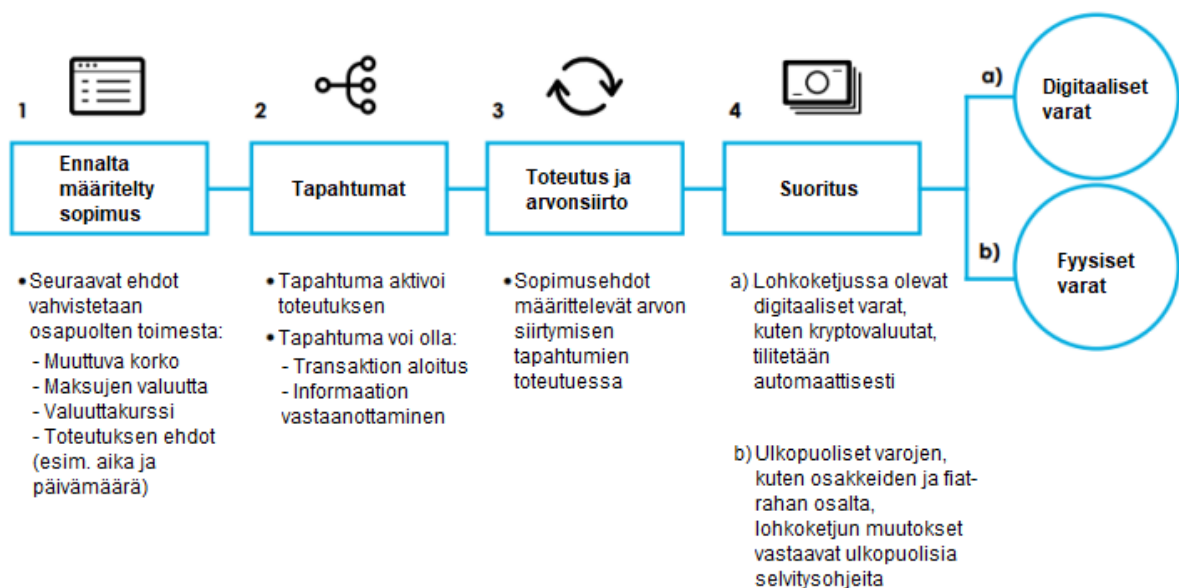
1

Ennalta määritelty sopimus

2

Tapahtumat

3

Toteutus ja arvonsiirto

4

Suoritus

a)

Digitaaliset varat

b)

Fyysiset varat

• Seuraavat ehdot vahvistetaan osapuolten toimesta:
- Muuttuva korko
- Maksujen valuutta
- Valuuttakurssi
- Toteutuksen ehdot (esim. aika ja päivämäärä)

• Tapahtuma aktivoi toteutuksen
• Tapahtuma voi olla:
- Transaktion aloitus
- Informaation vastaanottaminen

• Sopimusehdot määrittelevät arvon siirtymisen tapahtumien toteutuessa

a) Lohkoketjussa olevat digitaaliset varat, kuten kryptovaluutat, tilitetään automaattisesti

b) Ulkopuoliset varojen, kuten osakkeiden ja fiat-rahan osalta, lohkoketjun muutokset vastaavat ulkopuolisia selvitysohjeita